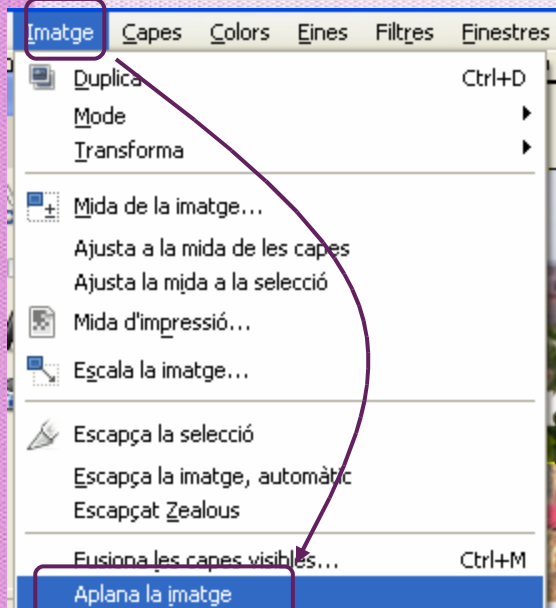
Imatge Capes Colors Eines Filtres Finestres

Duplica Ctrl+D
Mode
Transforma

Mida de la imatge...
Ajusta a la mida de les capes
Ajusta la mida a la selecció
Mida d'impressió...
Escala la imatge...

Escapça la selecció
Escapça la imatge, automàtic
Escapçat Zealous

Fusiona les capes visibles... Ctrl+M
Aplana la imatge